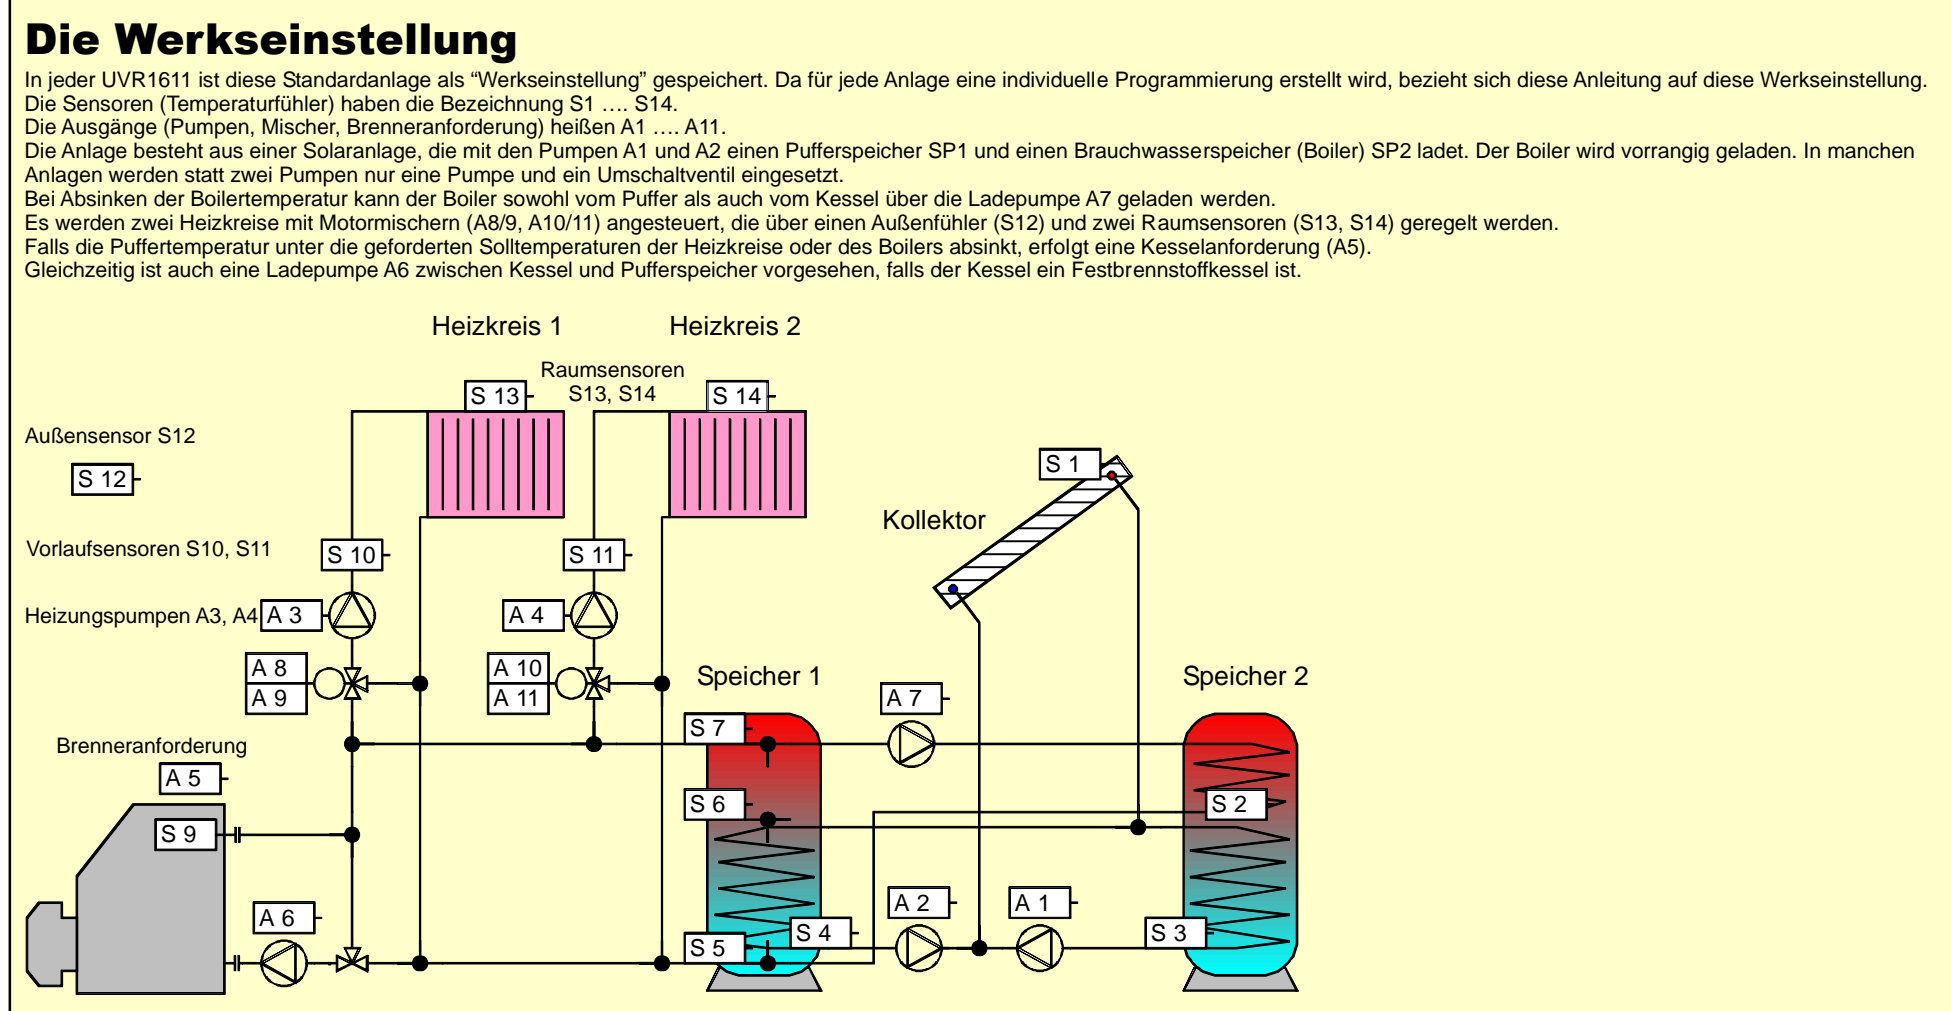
Die Werkseinstellung

In jeder UVR1611 ist diese Standardanlage als “Werkseinstellung” gespeichert. Da für jede Anlage eine individuelle Programmierung erstellt wird, bezieht sich diese Anleitung auf diese Werkseinstellung.
Die Sensoren (Temperaturfühler) haben die Bezeichnung S1 …. S14.
Die Ausgänge (Pumpen, Mischer, Brenneranforderung) heißen A1 …. A11.
Die Anlage besteht aus einer Solaranlage, die mit den Pumpen A1 und A2 einen Pufferspeicher SP1 und einen Brauchwasserspeicher (Boiler) SP2 ladet. Der Boiler wird vorrangig geladen. In manchen Anlagen werden statt zwei Pumpen nur eine Pumpe und ein Umschaltventil eingesetzt.
Bei Absinken der Boilertemperatur kann der Boiler sowohl vom Puffer als auch vom Kessel über die Ladepumpe A7 geladen werden.
Es werden zwei Heizkreise mit Motormischern (A8/9, A10/11) angesteuert, die über einen Außenfühler (S12) und zwei Raumsensoren (S13, S14) geregelt werden.
Falls die Puffertemperatur unter die geforderten Solltemperaturen der Heizkreise oder des Boilers absinkt, erfolgt eine Kesselanforderung (A5).
Gleichzeitig ist auch eine Ladepumpe A6 zwischen Kessel und Pufferspeicher vorgesehen, falls der Kessel ein Festbrennstoffkessel ist.

Heizkreis 1
Heizkreis 2
Raumsensoren S13, S14
S 13
S 14
Außensensor S12
S 12
S 1
Kollektor
Vorlaufsensoren S10, S11
S 10
S 11
Heizungspumpen A3, A4
A 3
A 4
A 8
A 9
A 10
A 11
Speicher 1
Speicher 2
A 7
S 7
Brenneranforderung
A 5
S 6
S 2
S 9
A 6
A 2
A 1
S 4
S 5
S 3